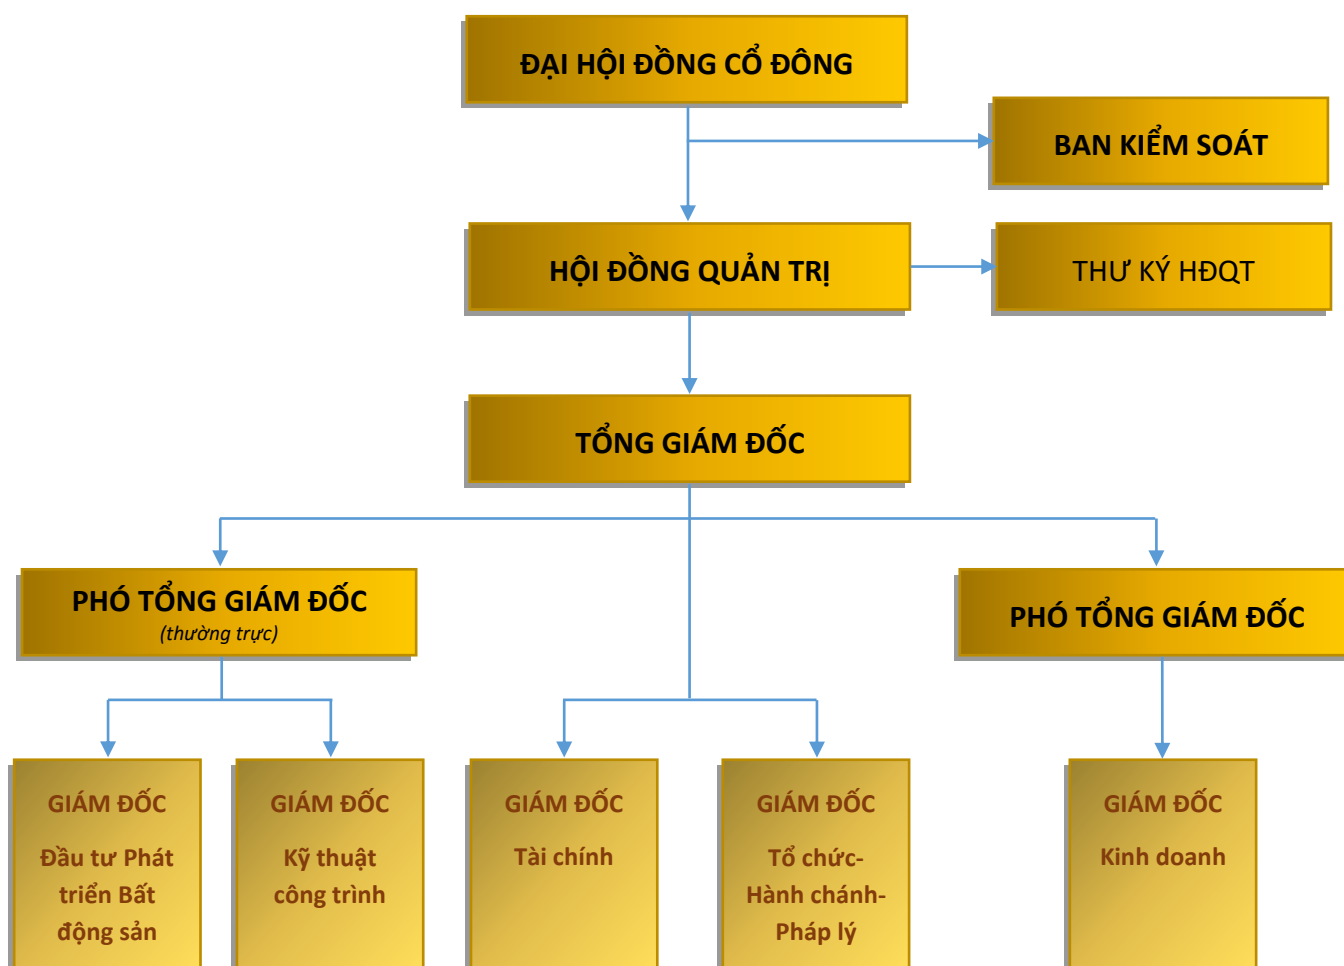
ĐẠI HỘI ĐỒNG CỔ ĐÔNG

BAN KIỂM SOÁT

HỘI ĐỒNG QUẢN TRỊ

THƯ KÝ HĐQT

TỔNG GIÁM ĐỐC

PHÓ TỔNG GIÁM ĐỐC
(thường trực)

PHÓ TỔNG GIÁM ĐỐC

GIÁM ĐỐC
Đầu tư Phát triển Bất động sản

GIÁM ĐỐC
Kỹ thuật công trình

GIÁM ĐỐC
Tài chính

GIÁM ĐỐC
Tổ chức-Hành chánh-Pháp lý

GIÁM ĐỐC
Kinh doanh